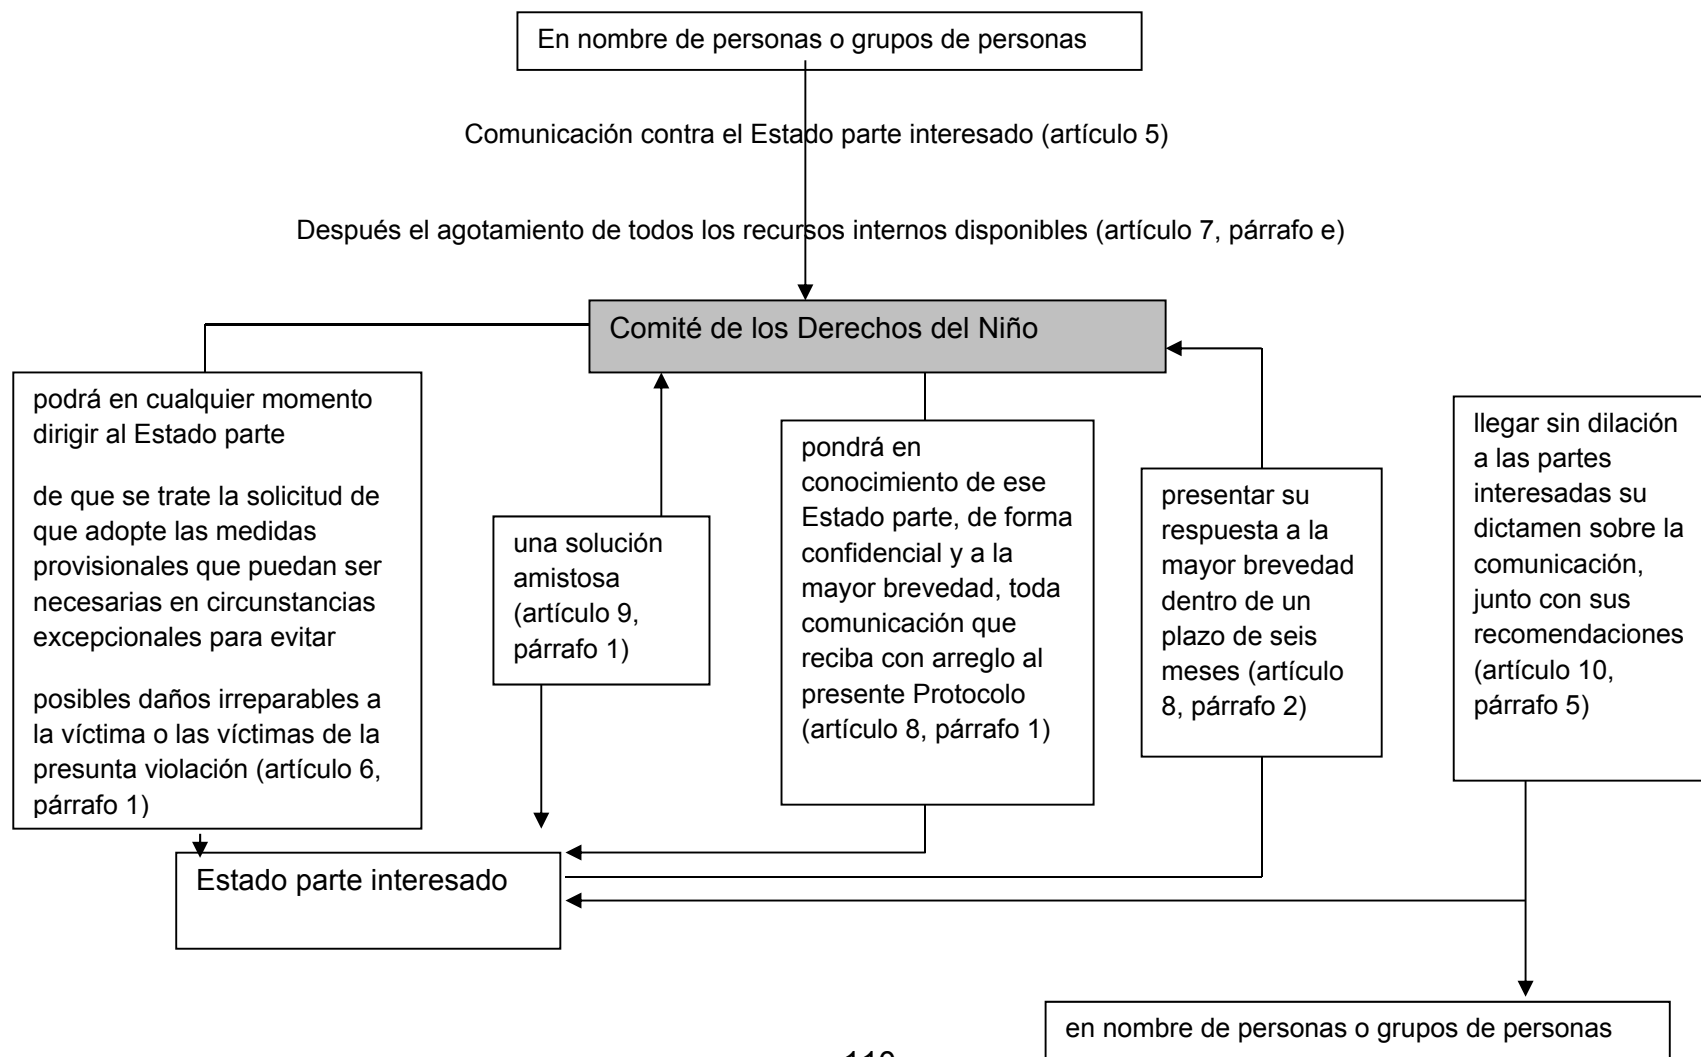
En nombre de personas o grupos de personas

Comunicación contra el Estado parte interesado (artículo 5)

Después el agotamiento de todos los recursos internos disponibles (artículo 7, párrafo e)

Comité de los Derechos del Niño

podrá en cualquier momento dirigir al Estado parte

de que se trate la solicitud de que adopte las medidas provisionales que puedan ser necesarias en circunstancias excepcionales para evitar

posibles daños irreparables a la víctima o las víctimas de la presunta violación (artículo 6, párrafo 1)

una solución amistosa (artículo 9, párrafo 1)

pondrá en conocimiento de ese Estado parte, de forma confidencial y a la mayor brevedad, toda comunicación que reciba con arreglo al presente Protocolo (artículo 8, párrafo 1)

presentar su respuesta a la mayor brevedad dentro de un plazo de seis meses (artículo 8, párrafo 2)

llegar sin dilación a las partes interesadas su dictamen sobre la comunicación, junto con sus recomendaciones (artículo 10, párrafo 5)

Estado parte interesado

en nombre de personas o grupos de personas

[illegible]